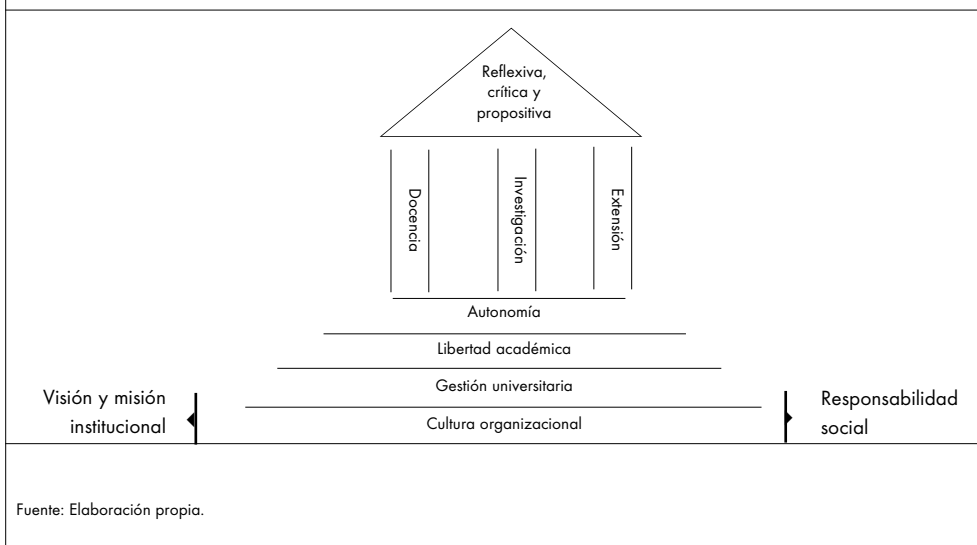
Reflexiva, crítica y propositiva

Docencia

Investigación

Extensión

Autonomía

Libertad académica

Gestión universitaria

Cultura organizacional

Visión y misión institucional

Responsabilidad social

Fuente: Elaboración propia.